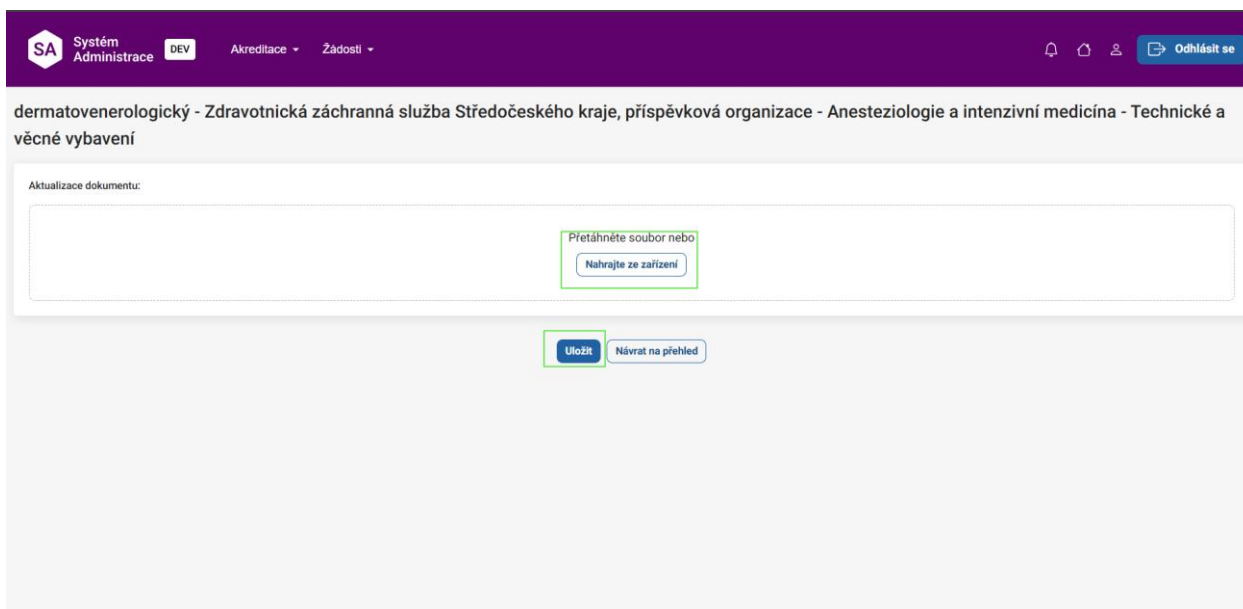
SA Systém Administrace DEV Akreditace ▾ Žádosti ▾

Odhlásit se

dermatovenerologický - Zdravotnická záchranná služba Středočeského kraje, příspěvková organizace - Anesteziologie a intenzivní medicína - Technické a věcné vybavení

Aktualizace dokumentu:

Přetáhněte soubor nebo

Nahrajte ze zařízení

Uložit

Návrat na přehled